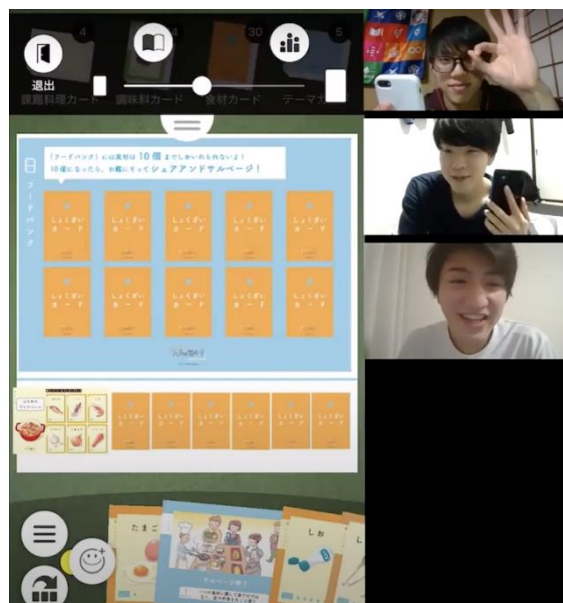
4
4
30
5
退出
調理料理カード
調味料カード
食材カード
テーマカ

「フードバンク」には食材は10個までしかいれられないよ！
10個になったら、お皿にそってシェアアンドサルベージ！

フードバンク

しょくざい
カード
しょくざい
カード
しょくざい
カード
しょくざい
カード
しょくざい
カード
しょくざい
カード
しょくざい
カード
しょくざい
カード
しょくざい
カード
しょくざい
カード

しょくざい
カード
しょくざい
カード
しょくざい
カード
しょくざい
カード
しょくざい
カード
しょくざい
カード
しょくざい
カード

たまご
しお